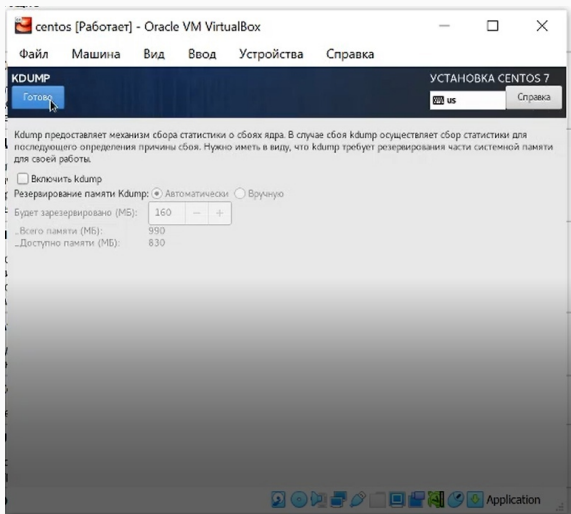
centos [Работает] - Oracle VM VirtualBox

Файл Машина Вид Ввод Устройства Справка

KDUMP

Готово

УСТАНОВКА CENTOS 7

us

Справка

Kdump предоставляет механизм сбора статистики о сбоях ядра. В случае сбоя kdump осуществляет сбор статистики для последующего определения причины сбоя. Нужно иметь в виду, что kdump требует резервирования части системной памяти для своей работы.

Включить kdump

Резервирование памяти Kdump: Автоматически Вручную

Будет зарезервировано (МБ): 160 − +

Всего памяти (МБ): 990

Доступно памяти (МБ): 830

Application